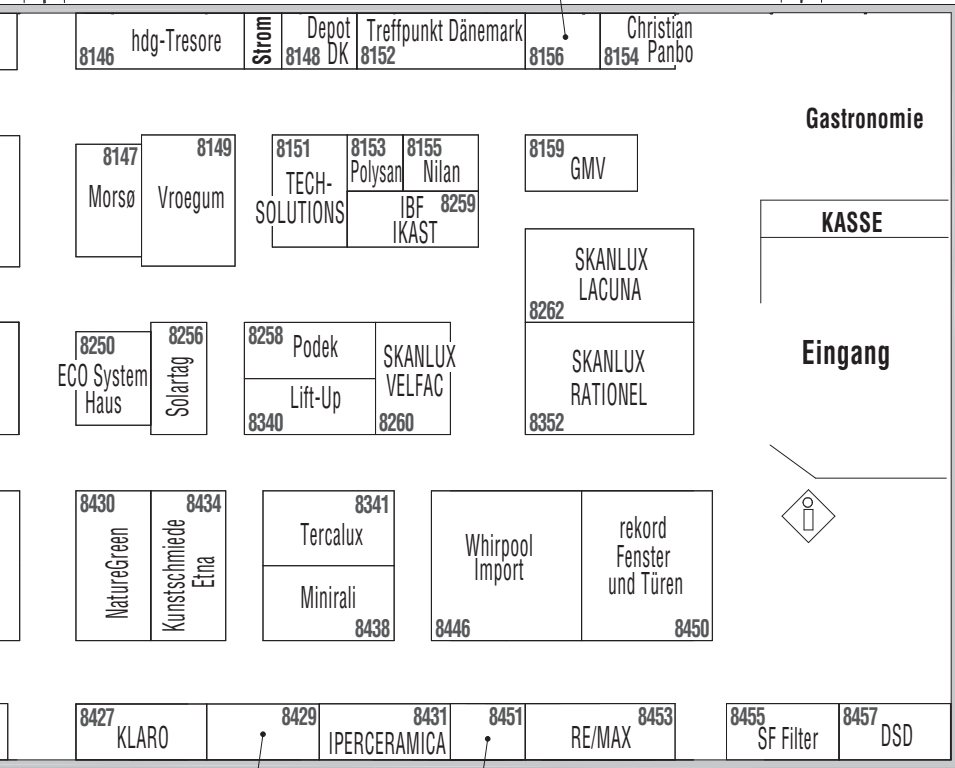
8146 hdg-Tresore
Strom
Depot 8148 DK
8152 Treffpunkt Dänemark
8156
Christian 8154 Panbo

Gastronomie

8147 Morsø
8149 Vroegum
8151 TECH-SOLUTIONS
8153 Polysan
8155 Nilan
IBF 8259 IKAST
8159 GMV

KASSE

SKANLUX LACUNA 8262
SKANLUX RATIONEL 8352

Eingang

8250 ECO System Haus
8256 Solartag
8258 Podek
Lift-Up 8340
SKANLUX VELFAC 8260

8430 NatureGreen
8434 Kunstschmiede Etna
8341 Tercalux
Minirali 8438
Whirpool Import 8446
rekord Fenster und Türen 8450

8427 KLARO
8429
8431 IPERCERAMICA
8451
8453 RE/MAX
8455 SF Filter
8457 DSD